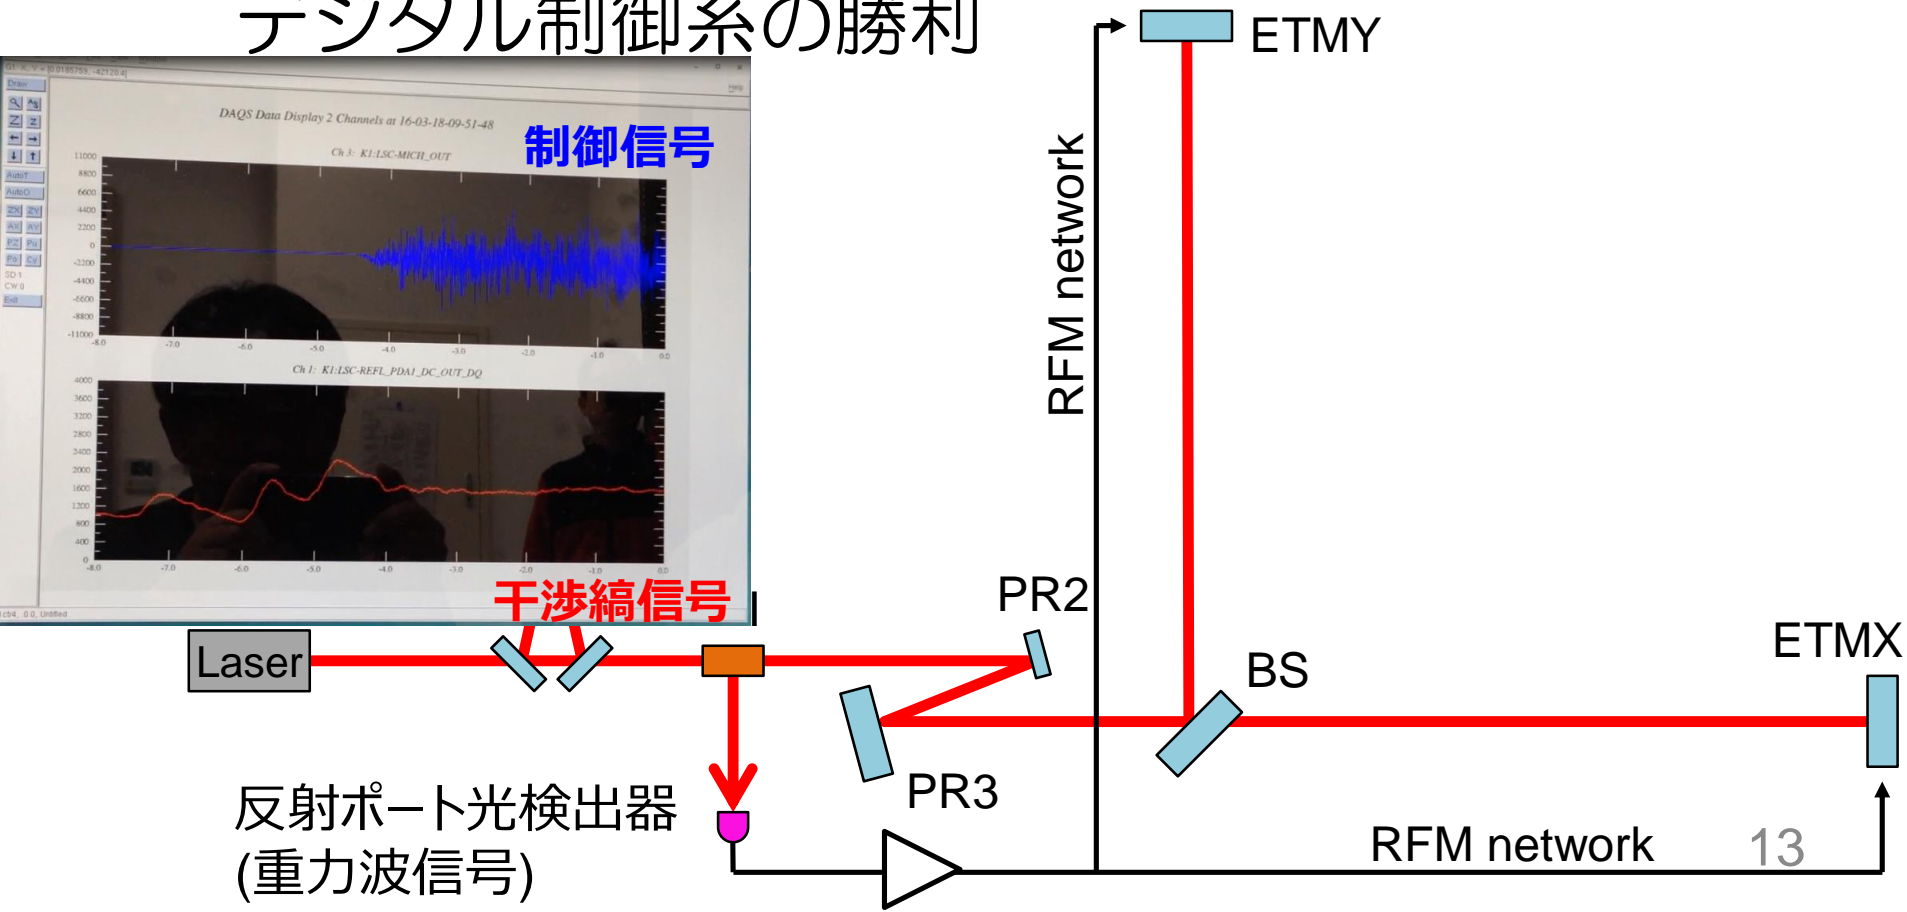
デジタル制御系の勝利

DAQS Data Display 2 Channels at 16-03-18-09-51-48

制御信号

Ch 3: K1:LSC-MICH_OUT

Ch 1: K1:LSC-REFL_PDA1_DC_OUT_DQ

干渉縞信号

ETMY

RFM network

PR2

ETMX

BS

Laser

PR3

反射ポート光検出器
(重力波信号)

RFM network

13